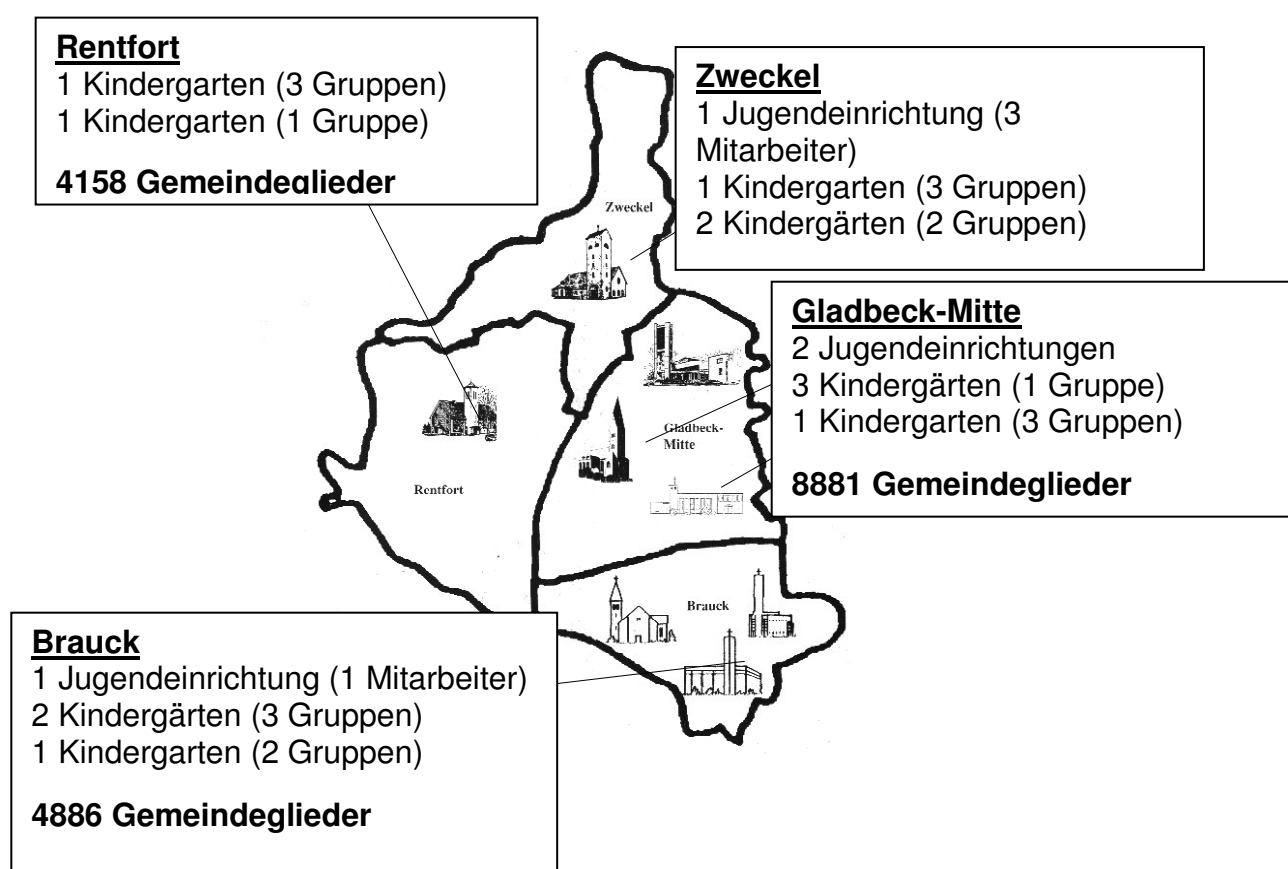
**Rentfort**
1 Kindergarten (3 Gruppen)
1 Kindergarten (1 Gruppe)

**4158 Gemeindeglieder**

**Zweckel**
1 Jugendeinrichtung (3 Mitarbeiter)
1 Kindergarten (3 Gruppen)
2 Kindergärten (2 Gruppen)

Zweckel

**Gladbeck-Mitte**
2 Jugendeinrichtungen
3 Kindergärten (1 Gruppe)
1 Kindergarten (3 Gruppen)

**8881 Gemeindeglieder**

Gladbeck-Mitte

Rentfort

Brauck

**Brauck**
1 Jugendeinrichtung (1 Mitarbeiter)
2 Kindergärten (3 Gruppen)
1 Kindergarten (2 Gruppen)

**4886 Gemeindeglieder**